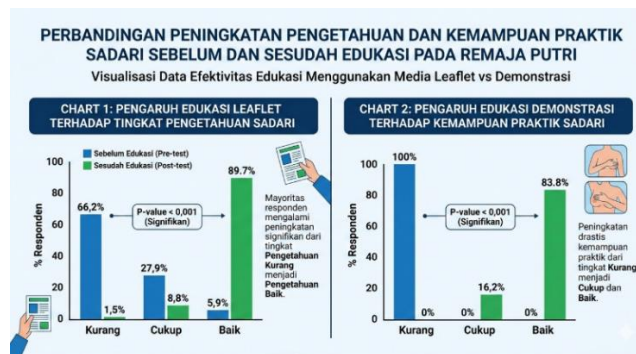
PERBANDINGAN PENINGKATAN PENGETAHUAN DAN KEMAMPUAN PRAKTIK SADARI SEBELUM DAN SESUDAH EDUKASI PADA REMAJA PUTRI

Visualisasi Data Efektivitas Edukasi Menggunakan Media Leaflet vs Demonstrasi

CHART 1: PENGARUH EDUKASI LEAFLET TERHADAP TINGKAT PENGETAHUAN SADARI

Sebelum Edukasi (Pre-test)
Sesudah Edukasi (Post-test)

100
80
60
40
20
0

% Responden

P-value < 0,001 (Signifikan)

66,2%
1,5%
27,9%
8,8%
5,9%
89.7%

Kurang
Cukup
Baik

Mayoritas responden mengalami peningkatan signifikan dari tingkat **Pengetahuan Kurang** menjadi **Pengetahuan Baik.**

CHART 2: PENGARUH EDUKASI DEMONSTRASI TERHADAP KEMAMPUAN PRAKTIK SADARI

100
80
60
40
20
0

% Responden

P-value < 0,001 (Signifikan)

100%
0%
0%
16,2%
0%
83.8%

Kurang
Cukup
Baik

Peningkatan drastis kemampuan praktik dari tingkat **Kurang** menjadi **Cukup** dan **Baik.**